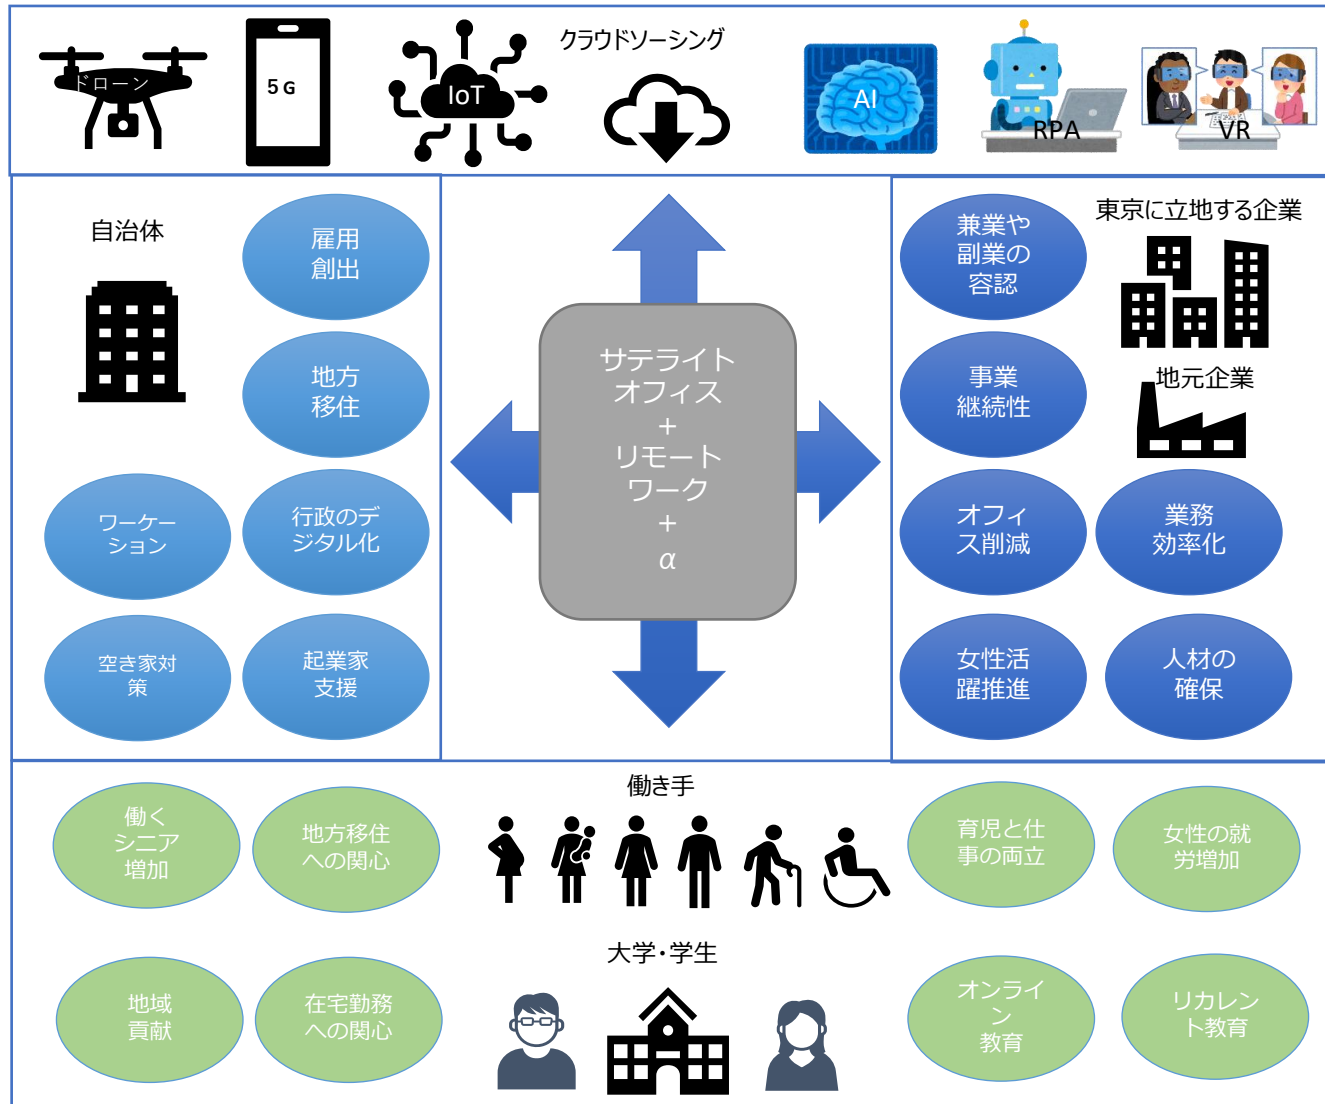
ドローン
5G
IoT
クラウドソーシング
AI
RPA
VR

自治体
雇用創出
地方移住
ワーケーション
行政のデジタル化
空き家対策
起業家支援

サテライトオフィス
+
リモートワーク
+
α

兼業や副業の容認
東京に立地する企業
事業継続性
地元企業
オフィス削減
業務効率化
女性活躍推進
人材の確保

働き手
働くシニア増加
地方移住への関心
育児と仕事の両立
女性の就労増加

大学・学生
地域貢献
在宅勤務への関心
オンライン教育
リカレント教育